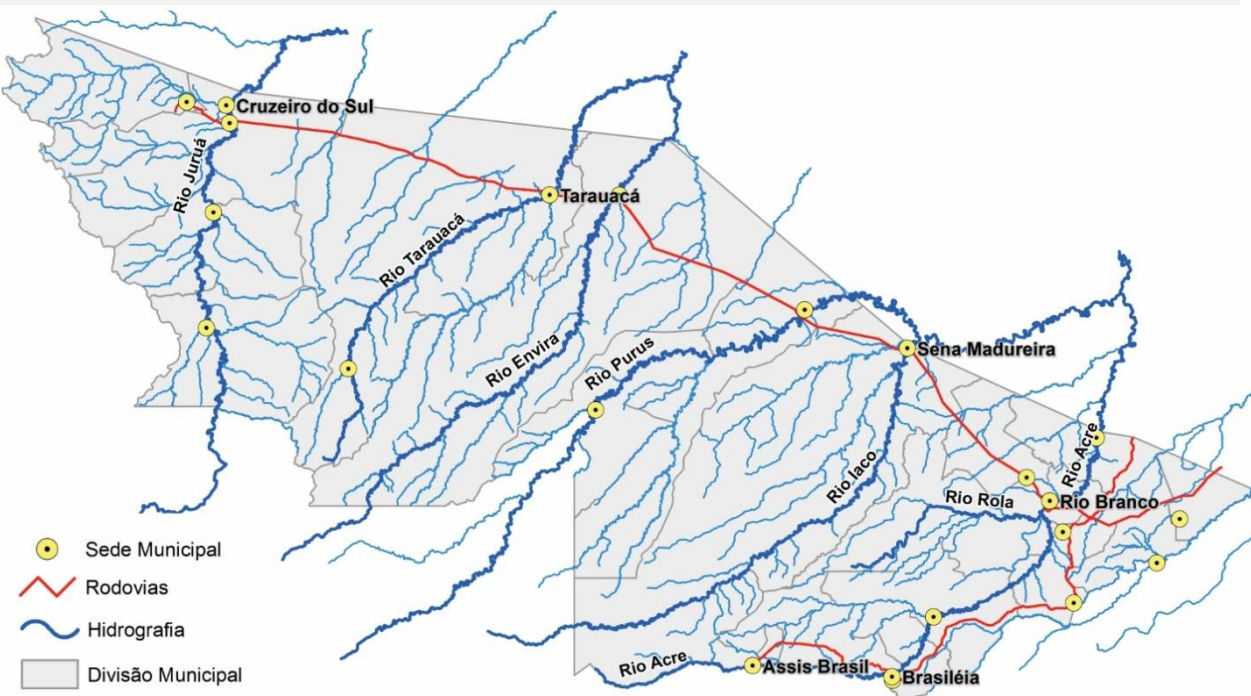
Cruzeiro do Sul
Rio Juruá
Tarauacá
Rio Tarauacá
Rio Envira
Rio Purus
Sena Madureira
Rio Iaco
Rio Acre
Rio Rola
Rio Branco
Rio Acre
Assis Brasil
Brasiléia

Sede Municipal
Rodovias
Hidrografia
Divisão Municipal